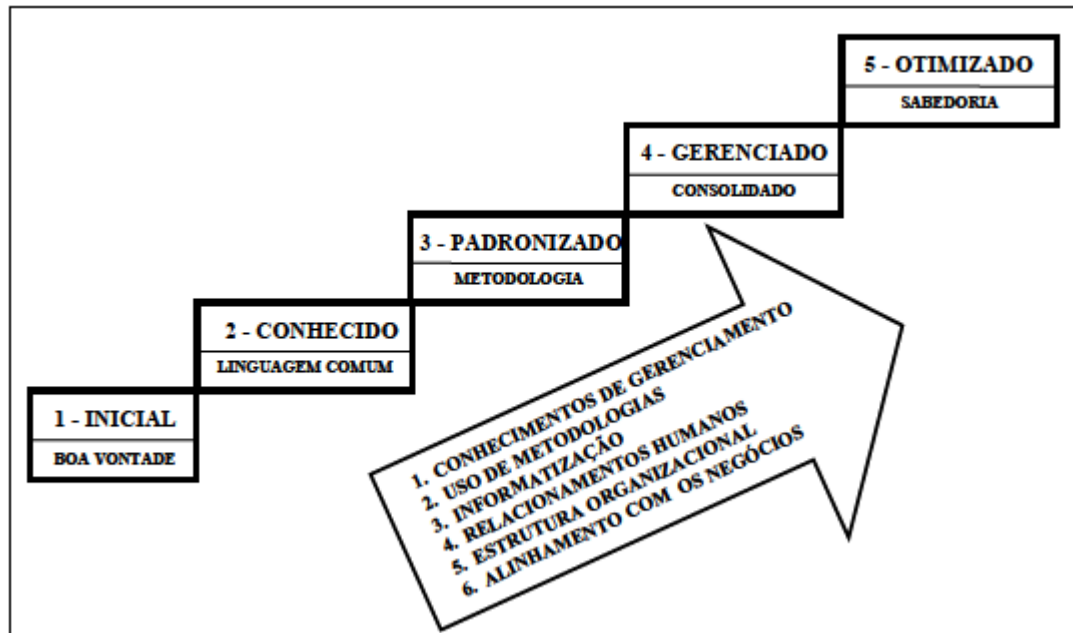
5 - OTIMIZADO
SABEDORIA

4 - GERENCIADO
CONSOLIDADO

3 - PADRONIZADO
METODOLOGIA

2 - CONHECIDO
LINGUAGEM COMUM

1 - INICIAL
BOA VONTADE

1. CONHECIMENTOS DE GERENCIAMENTO
2. USO DE METODOLOGIAS
3. INFORMATIZAÇÃO
4. RELACIONAMENTOS HUMANOS
5. ESTRUTURA ORGANIZACIONAL
6. ALINHAMENTO COM OS NEGÓCIOS